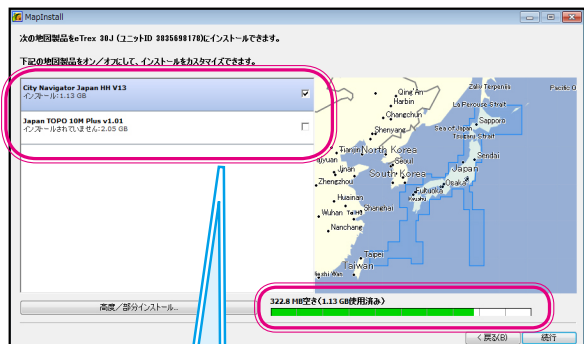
MapInstall

次の地図製品をeTrex 30J (ユニットID 3835698170)にインストールできます。

下記の地図製品をオン/オフにして、インストールをカスタマイズできます。

City Navigator Japan HH V13
インストール:1.13 GB

Japan TOPO 10M Plus v1.01
インストールされていません:2.05 GB

Zaliv Terpeniya
Qiqi'har
Harbin
La Perouse Strait
Pacific O
Changchun
Sapporo
Shenyang
Sea of Japan
Tsugaru Strait
Tianjin
North Korea
Sendai
Jinan
Seoul
Zhengzhou
South Korea
Japan
Fukuoka
Osaka
Huainan
Shanghai
Wuhan
Nanchang
Taipei
Taiwan

高度/部分インストール...

322.8 MB空き(1.13 GB使用済み)

< 戻る(B)
続行